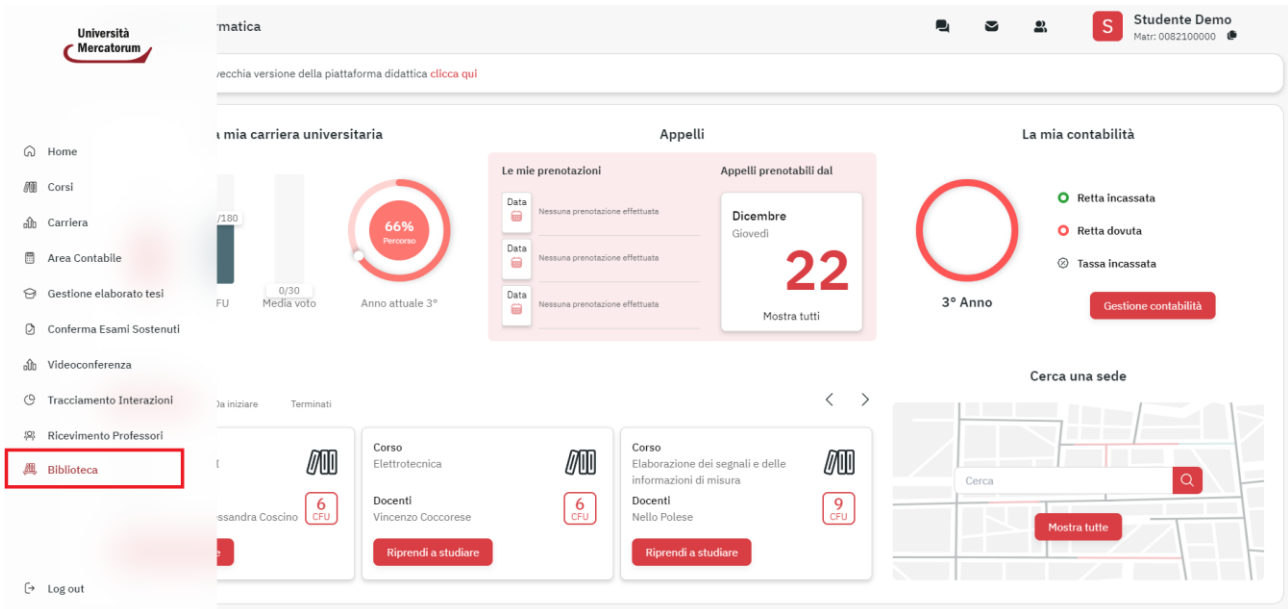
Università Mercatorum

rmatica

Studente Demo
Matr: 0082100000

vecchia versione della piattaforma didattica clicca qui

Home
Corsi
Carriera
Area Contabile
Gestione elaborato tesi
Conferma Esami Sostenuti
Videoconferenza
Tracciamento Interazioni
Ricevimento Professori
Biblioteca

Log out

a mia carriera universitaria

/180
0/30
FU
Media voto
66%
Percorso
Anno attuale 3°

Appelli

Le mie prenotazioni
Data
Nessuna prenotazione effettuata
Data
Nessuna prenotazione effettuata
Data
Nessuna prenotazione effettuata

Appelli prenotabili dal
Dicembre
Giovedì
22
Mostra tutti

La mia contabilità

3° Anno
Retta incassata
Retta dovuta
Tassa incassata
Gestione contabilità

Da iniziare
Terminati

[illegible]
essandra Coscino
6
CFU
e

Corso
Elettrotecnica
Docenti
Vincenzo Coccorese
6
CFU
Riprendi a studiare

Corso
Elaborazione dei segnali e delle informazioni di misura
Docenti
Nello Polese
9
CFU
Riprendi a studiare

Cerca una sede
Cerca
Mostra tutte